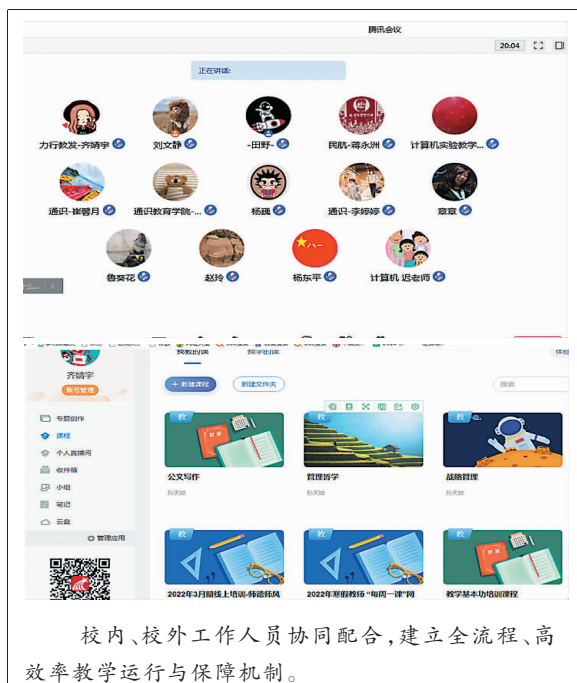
腾讯会议

20:04

正在讲话:

力行教发-齐婧宇 刘文静 -田野- 民航-蒋永洲 计算机实验教学...

通识-崔馨月 通识教育学院-... 杨越 通识-李婷婷 章章

鲁葵花 赵玲 杨东平 计算机 迟老师

我教的课 我学的课

齐婧宇

帐号管理

专题创作

课程

个人直播间

收件箱

小组

笔记

云盘

管理应用

+ 新建课程

新建文件夹

搜索

教

公文写作

孙天娇

管理哲学

孙天娇

教

战略管理

孙天娇

教

2022年3月期线上培训-师德师风

教

2022年寒假教师"每周一课"网

教

教学基本功培训课程

校内、校外工作人员协同配合,建立全流程、高效率教学运行与保障机制。